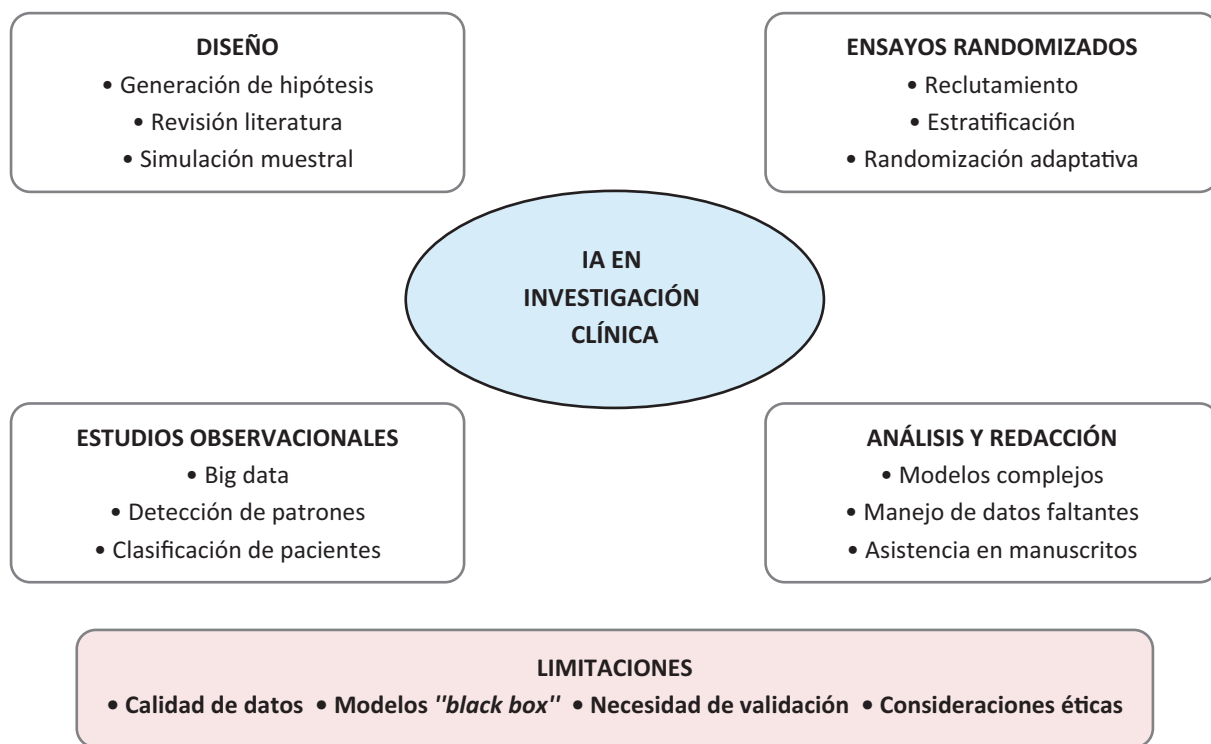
DISEÑO
• Generación de hipótesis
• Revisión literatura
• Simulación muestral

ENSAYOS RANDOMIZADOS
• Reclutamiento
• Estratificación
• Randomización adaptativa

IA EN INVESTIGACIÓN CLÍNICA

ESTUDIOS OBSERVACIONALES
• Big data
• Detección de patrones
• Clasificación de pacientes

ANÁLISIS Y REDACCIÓN
• Modelos complejos
• Manejo de datos faltantes
• Asistencia en manuscritos

LIMITACIONES
• Calidad de datos • Modelos ''black box'' • Necesidad de validación • Consideraciones éticas